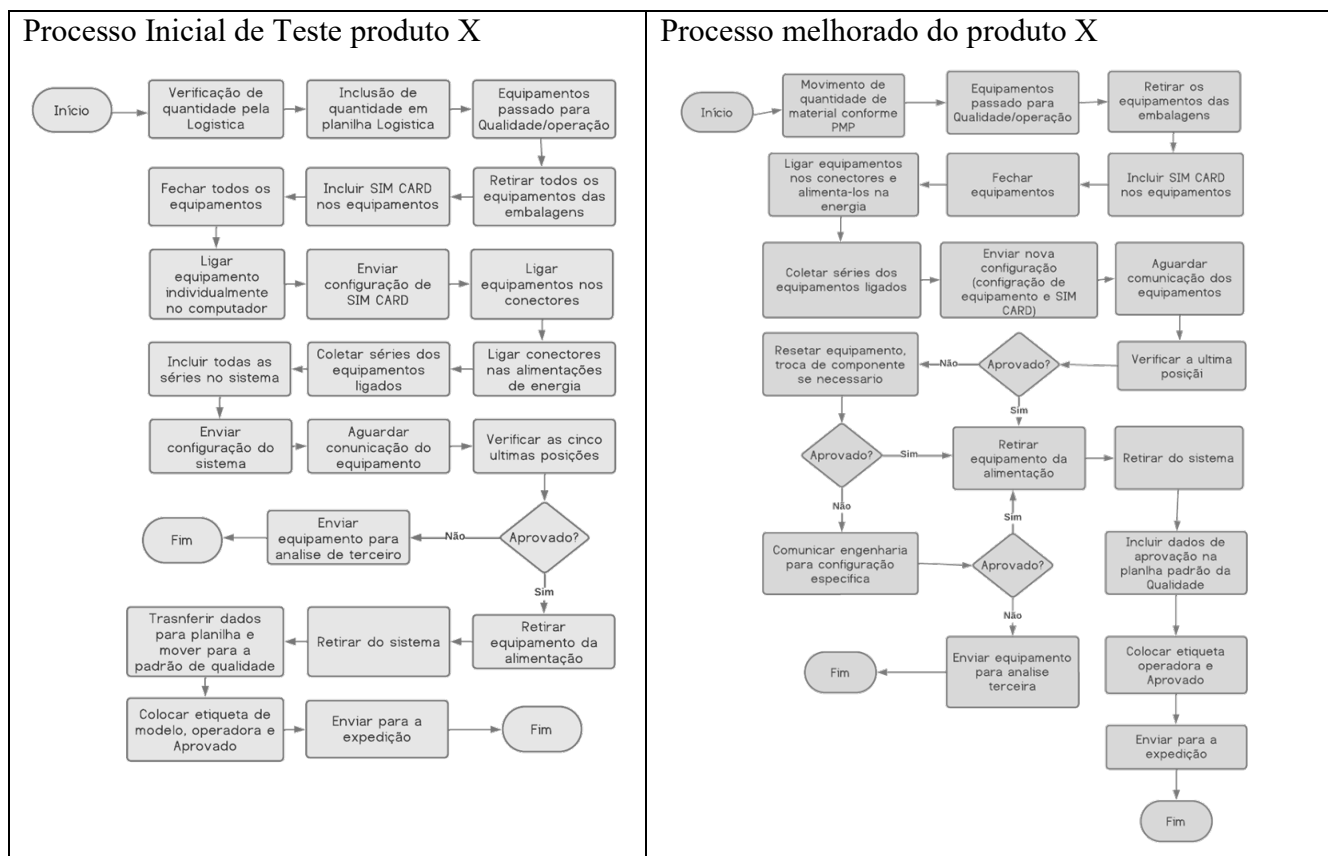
Processo Inicial de Teste produto X

Início

Verificação de quantidade pela Logistica

Inclusão de quantidade em planilha Logistica

Equipamentos passado para Qualidade/operação

Retirar todos os equipamentos das embalagens

Incluir SIM CARD nos equipamentos

Fechar todos os equipamentos

Ligar equipamento individualmente no computador

Enviar configuração de SIM CARD

Ligar equipamentos nos conectores

Ligar conectores nas alimentações de energia

Coletar séries dos equipamentos ligados

Incluir todas as séries no sistema

Enviar configuração do sistema

Aguardar conunicação do equipamento

Verificar as cinco ultimas posições

Aprovado?

Não

Enviar equipamento para analise de terceiro

Fim

Sim

Retirar equipamento da alimentação

Retirar do sistema

Trasnferir dados para planilha e mover para a padrão de qualidade

Colocar etiqueta de modelo, operadora e Aprovado

Enviar para a expedição

Fim

Processo melhorado do produto X

Início

Movimento de quantidade de material conforme PMP

Equipamentos passado para Qualidade/operação

Retirar os equipamentos das embalagens

Incluir SIM CARD nos equipamentos

Fechar equipamentos

Ligar equipamentos nos conectores e alimenta-los na energia

Coletar séries dos equipamentos ligados

Enviar nova configuração (configração de equipamento e SIM CARD)

Aguardar comunicação dos equipamentos

Verificar a ultima posiçãi

Aprovado?

Não

Resetar equipamento, troca de componente se necessario

Sim

Aprovado?

Sim

Retirar equipamento da alimentação

Retirar do sistema

Não

Comunicar engenharia para configuração especifica

Aprovado?

Sim

Não

Enviar equipamento para analise terceira

Fim

Incluir dados de aprovação na planha padrão da Qualidade

Colocar etiqueta operadora e Aprovado

Enviar para a expedição

Fim